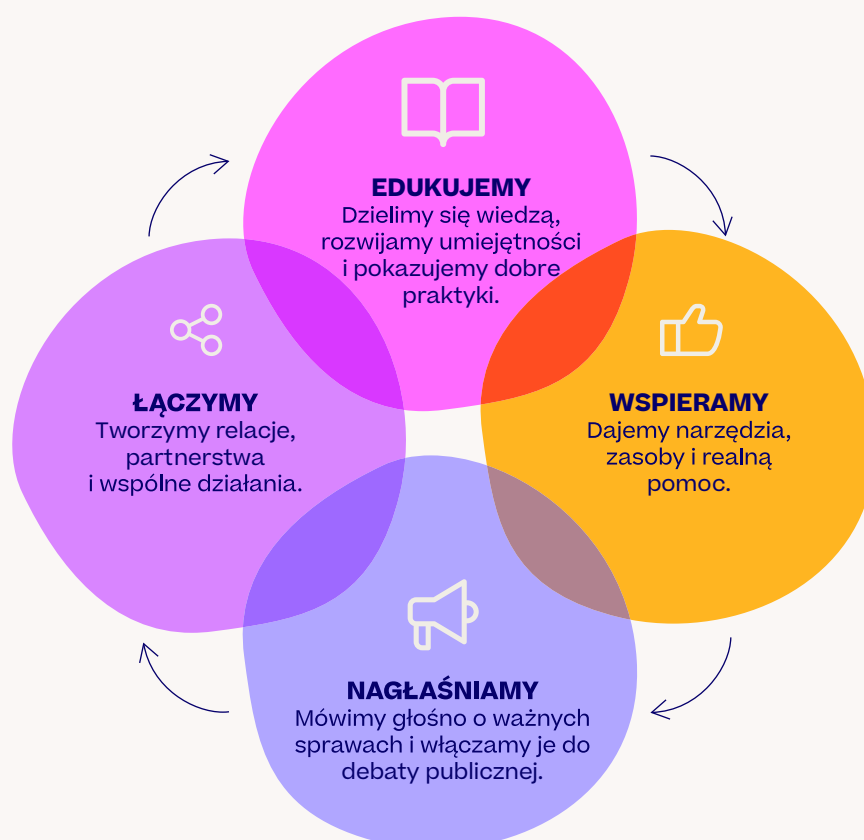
EDUKUJEMY
Dzielimy się wiedzą, rozwijamy umiejętności i pokazujemy dobre praktyki.

ŁĄCZYMY
Tworzymy relacje, partnerstwa i wspólne działania.

WSPIERAMY
Dajemy narzędzia, zasoby i realną pomoc.

NAGŁAŚNIAMY
Mówimy głośno o ważnych sprawach i włączamy je do debaty publicznej.